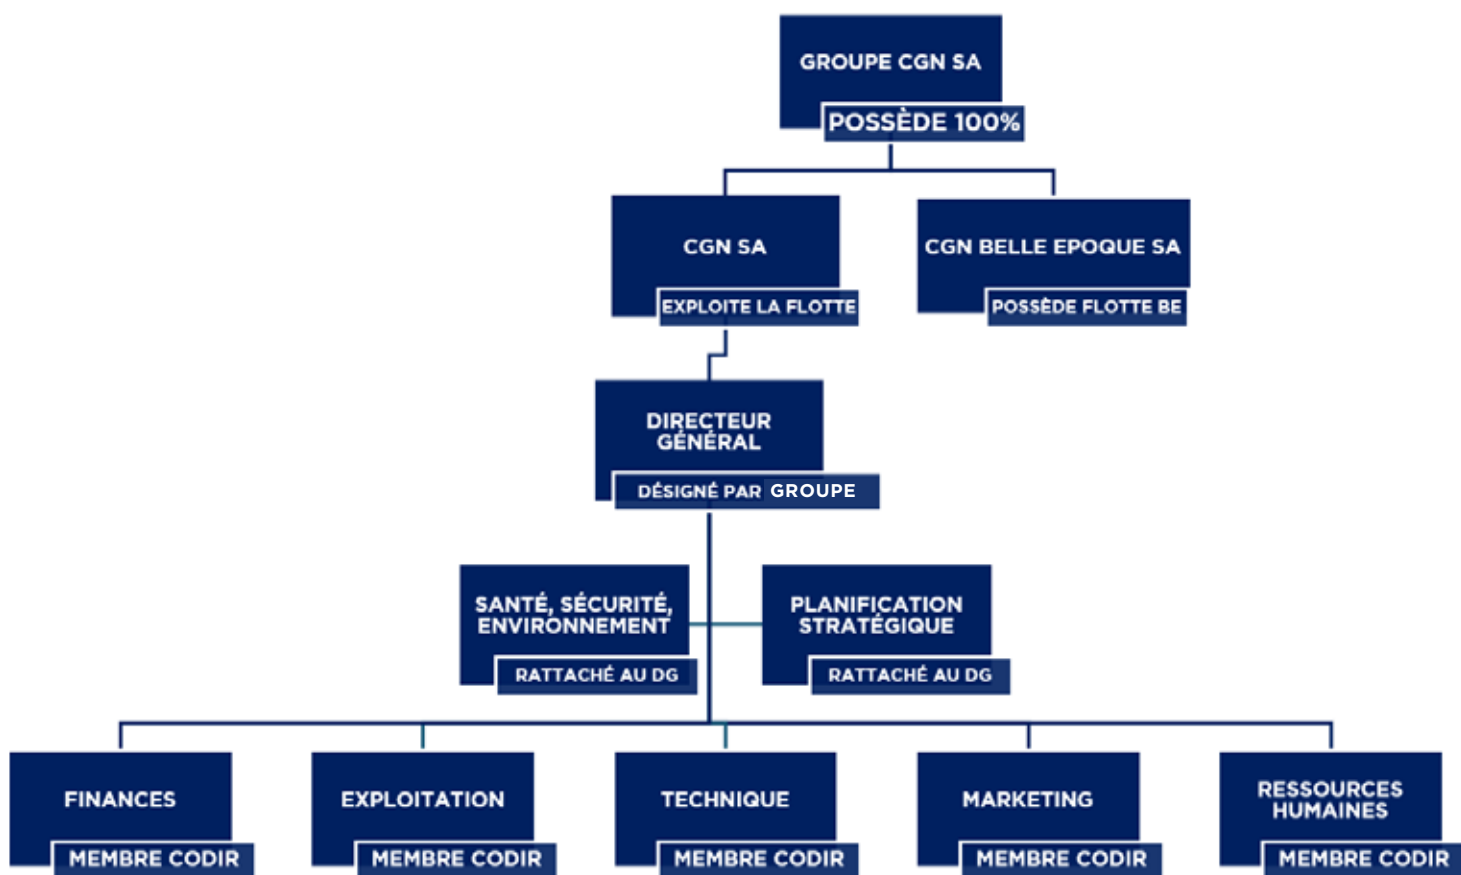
GROUPE CGN SA
POSSÈDE 100%

CGN SA
EXPLOITE LA FLOTTE

CGN BELLE EPOQUE SA
POSSÈDE FLOTTE BE

DIRECTEUR GÉNÉRAL
DÉSIGNÉ PAR GROUPE

SANTÉ, SÉCURITÉ, ENVIRONNEMENT
RATTACHÉ AU DG

PLANIFICATION STRATÉGIQUE
RATTACHÉ AU DG

FINANCES
MEMBRE CODIR

EXPLOITATION
MEMBRE CODIR

TECHNIQUE
MEMBRE CODIR

MARKETING
MEMBRE CODIR

RESSOURCES HUMAINES
MEMBRE CODIR